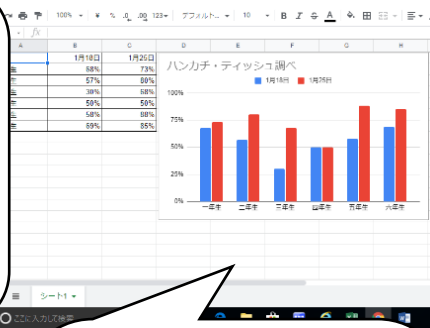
100% ¥ % .0 .00 123 デフォルト... 10 B I S A

fx

| A | B | C |
|---|---|---|
| | 1月18日 | 1月25日 |
| 生 | 68% | 73% |
| 生 | 57% | 80% |
| 生 | 30% | 68% |
| 生 | 50% | 50% |
| 生 | 58% | 88% |
| 生 | 69% | 85% |

D E F G H

ハンカチ・ティッシュ調べ

1月18日 1月25日

100%
75%
50%
25%
0%

一年生 二年生 三年生 四年生 五年生 六年生

シート1

ここに入力して検索